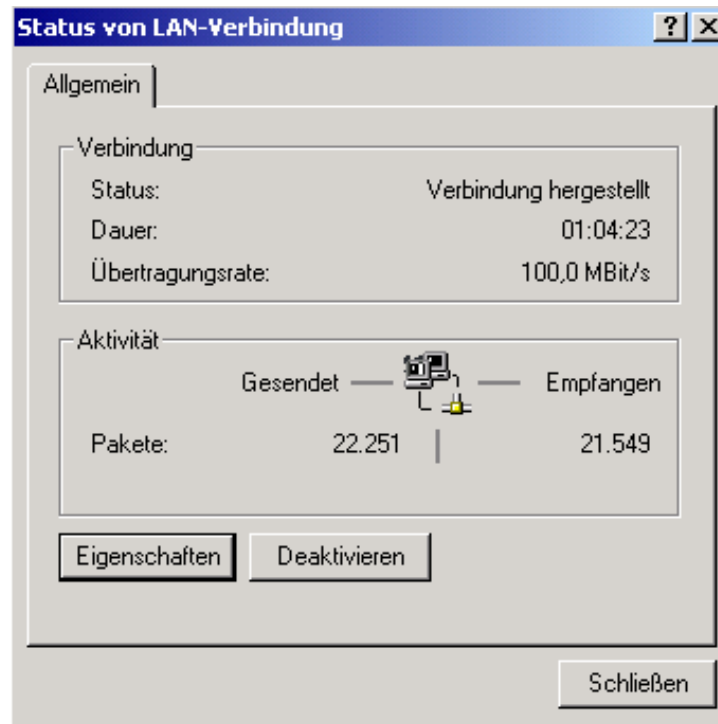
Status von LAN-Verbindung

?

X

Allgemein

Verbindung

Status: Verbindung hergestellt

Dauer: 01:04:23

Übertragungsrate: 100,0 MBit/s

Aktivität

Gesendet — — Empfangen

Pakete: 22.251 | 21.549

Eigenschaften

Deaktivieren

Schließen